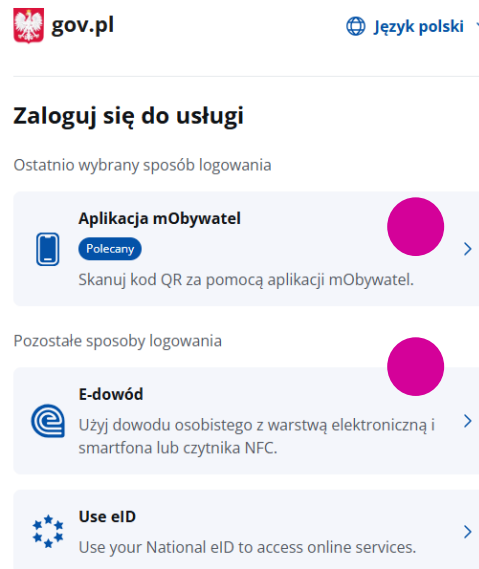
gov.pl

Język polski

Zaloguj się do usługi

Ostatnio wybrany sposób logowania

Aplikacja mObywatel

Polecany

Skanuj kod QR za pomocą aplikacji mObywatel.

Pozostałe sposoby logowania

E-dowód

Użyj dowodu osobistego z warstwą elektroniczną i smartfona lub czytnika NFC.

Use eID

Use your National eID to access online services.